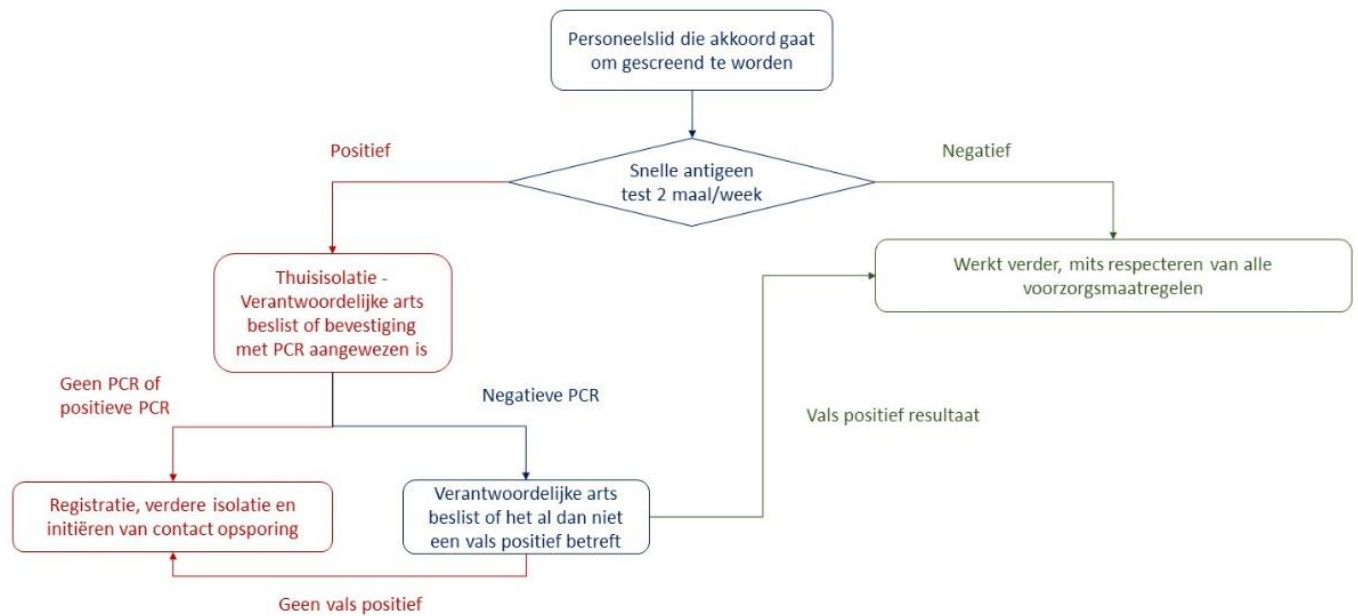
Personeelslid die akkoord gaat om gescreend te worden

Positief

Snelle antigeen test 2 maal/week

Negatief

Thuisisolatie - Verantwoordelijke arts beslist of bevestiging met PCR aangewezen is

Werkt verder, mits respecteren van alle voorzorgsmaatregelen

Geen PCR of positieve PCR

Negatieve PCR

Vals positief resultaat

Registratie, verdere isolatie en initiëren van contact opsporing

Verantwoordelijke arts beslist of het al dan niet een vals positief betreft

Geen vals positief